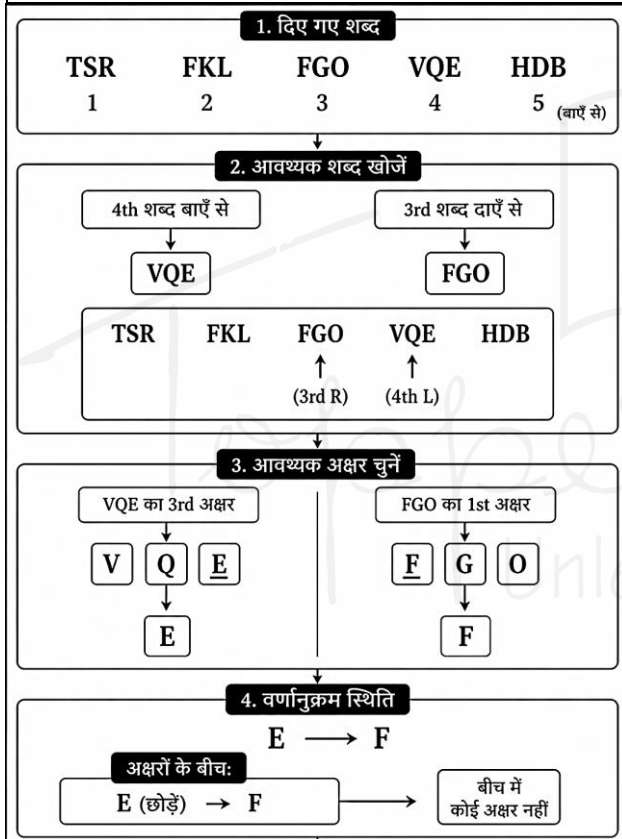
1. दिए गए शब्द

TSR FKL FGO VQE HDB
1 2 3 4 5 (बाएँ से)

2. आवश्यक शब्द खोजें

4th शब्द बाएँ से

VQE

3rd शब्द दाएँ से

FGO

TSR FKL FGO VQE HDB
↑ (3rd R) ↑ (4th L)

3. आवश्यक अक्षर चुनें

VQE का 3rd अक्षर

V Q E

E

FGO का 1st अक्षर

F G O

F

4. वर्णानुक्रम स्थिति

E ⟶ F

अक्षरों के बीच:

E (छोड़ें) → F

बीच में कोई अक्षर नहीं